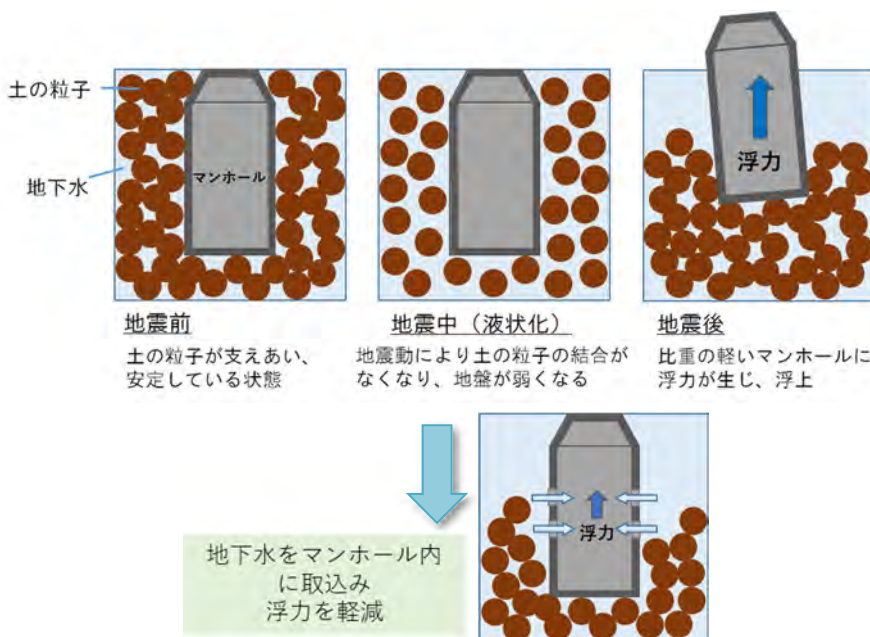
土の粒子

地下水

マンホール

浮力

地震前
土の粒子が支えあい、安定している状態

地震中（液状化）
地震動により土の粒子の結合がなくなり、地盤が弱くなる

地震後
比重の軽いマンホールに浮力が生じ、浮上

地下水をマンホール内に取込み
浮力を軽減

浮力